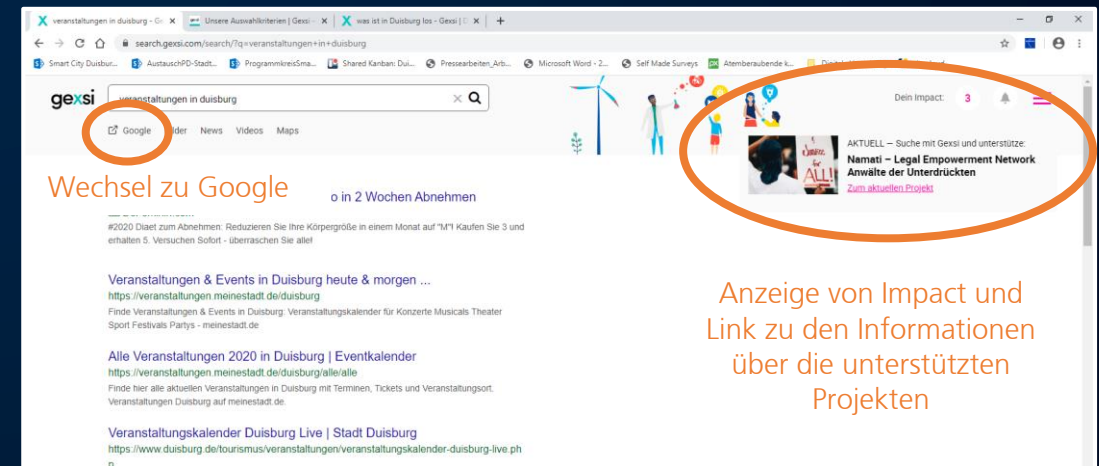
veranstaltungen in duisburg - Ge × | Unsere Auswahlkriterien | Gexsi × | was ist in Duisburg los - Gexsi | × | +

search.gexsi.com/search/?q=veranstaltungen+in+duisburg

Smart City Duisbur... | AustauschPD-Stadt... | ProgrammkreisSma... | Shared Kanban: Dui... | Pressearbeiten_Arb... | Microsoft Word - 2... | Self Made Surveys | Atemberaubende k...

gexsi | veranstaltungen in duisburg | Dein Impact: 3

Google | Bilder | News | Videos | Maps

AKTUELL — Suche mit Gexsi und unterstütze:
Namati – Legal Empowerment Network Anwälte der Unterdrückten
Zum aktuellen Projekt

Wechsel zu Google

o in 2 Wochen Abnehmen

#2020 Diaet zum Abnehmen: Reduzieren Sie Ihre Körpergröße in einem Monat auf "M"! Kaufen Sie 3 und erhalten 5. Versuchen Sie Sofort - überraschen Sie alle!

Veranstaltungen & Events in Duisburg heute & morgen ...
https://veranstaltungen.meinestadt.de/duisburg
Finde Veranstaltungen & Events in Duisburg: Veranstaltungskalender für Konzerte Musicals Theater Sport Festivals Partys - meinestadt.de

Alle Veranstaltungen 2020 in Duisburg | Eventkalender
https://veranstaltungen.meinestadt.de/duisburg/alle/alle
Finde hier alle aktuellen Veranstaltungen in Duisburg mit Terminen, Tickets und Veranstaltungsort. Veranstaltungen Duisburg auf meinestadt.de.

Veranstaltungskalender Duisburg Live | Stadt Duisburg
https://www.duisburg.de/tourismus/veranstaltungen/veranstaltungskalender-duisburg-live.php

Anzeige von Impact und Link zu den Informationen über die unterstützten Projekten